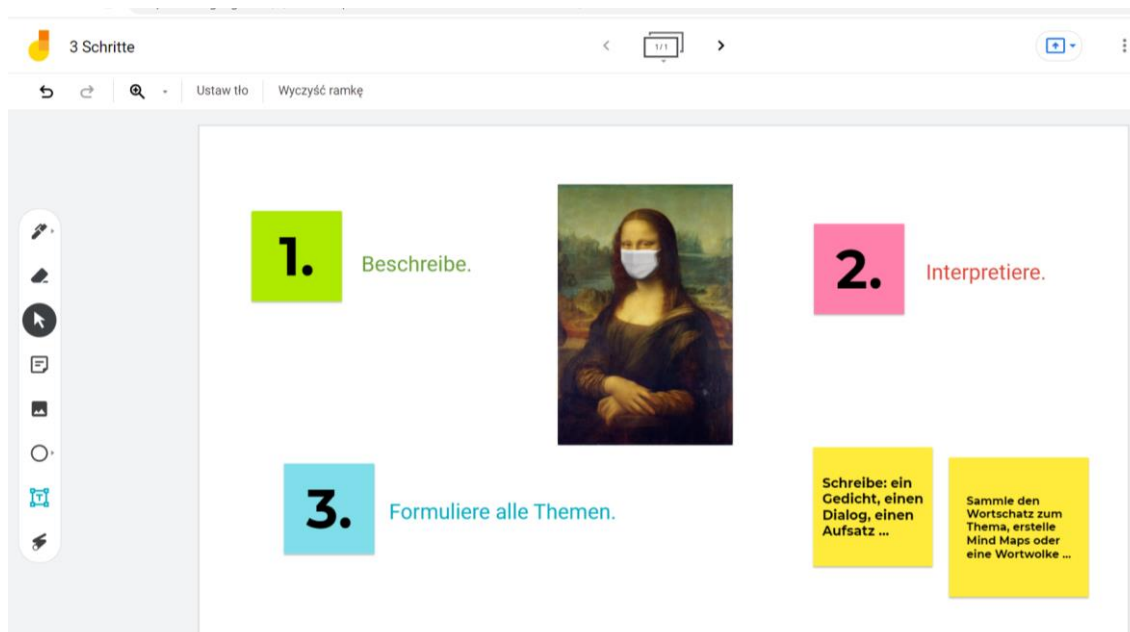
3 Schritte

1/1

Ustaw tło
Wyczyść ramkę

1.
Beschreibe.

2.
Interpretiere.

3.
Formuliere alle Themen.

Schreibe: ein Gedicht, einen Dialog, einen Aufsatz ...

Sammle den Wortschatz zum Thema, erstelle Mind Maps oder eine Wortwolke ...